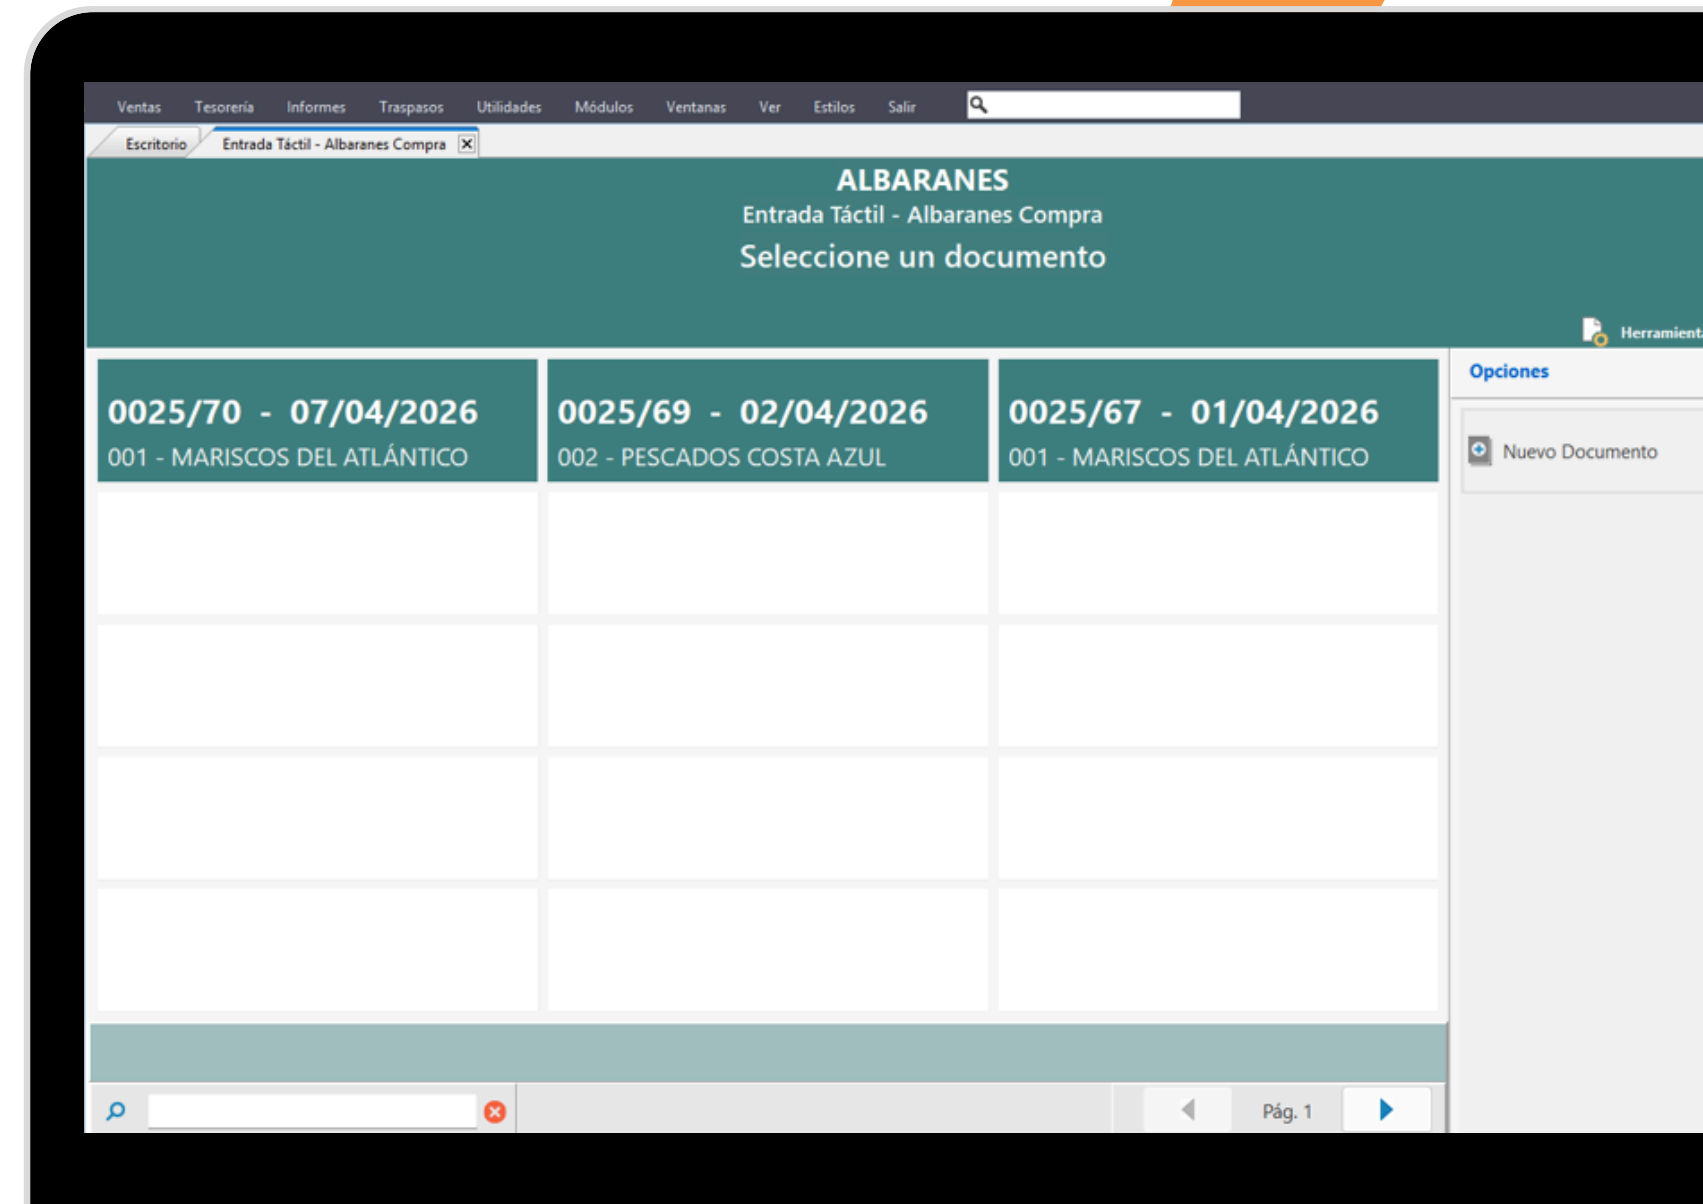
Ventas Tesorería Informes Traspasos Utilidades Módulos Ventanas Ver Estilos Salir

Escritorio Entrada Táctil - Albaranes Compra

ALBARANES
Entrada Táctil - Albaranes Compra
Seleccione un documento

Herramient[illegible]

0025/70 - 07/04/2026
001 - MARISCOS DEL ATLÁNTICO

0025/69 - 02/04/2026
002 - PESCADOS COSTA AZUL

0025/67 - 01/04/2026
001 - MARISCOS DEL ATLÁNTICO

Opciones

Nuevo Documento

Pág. 1